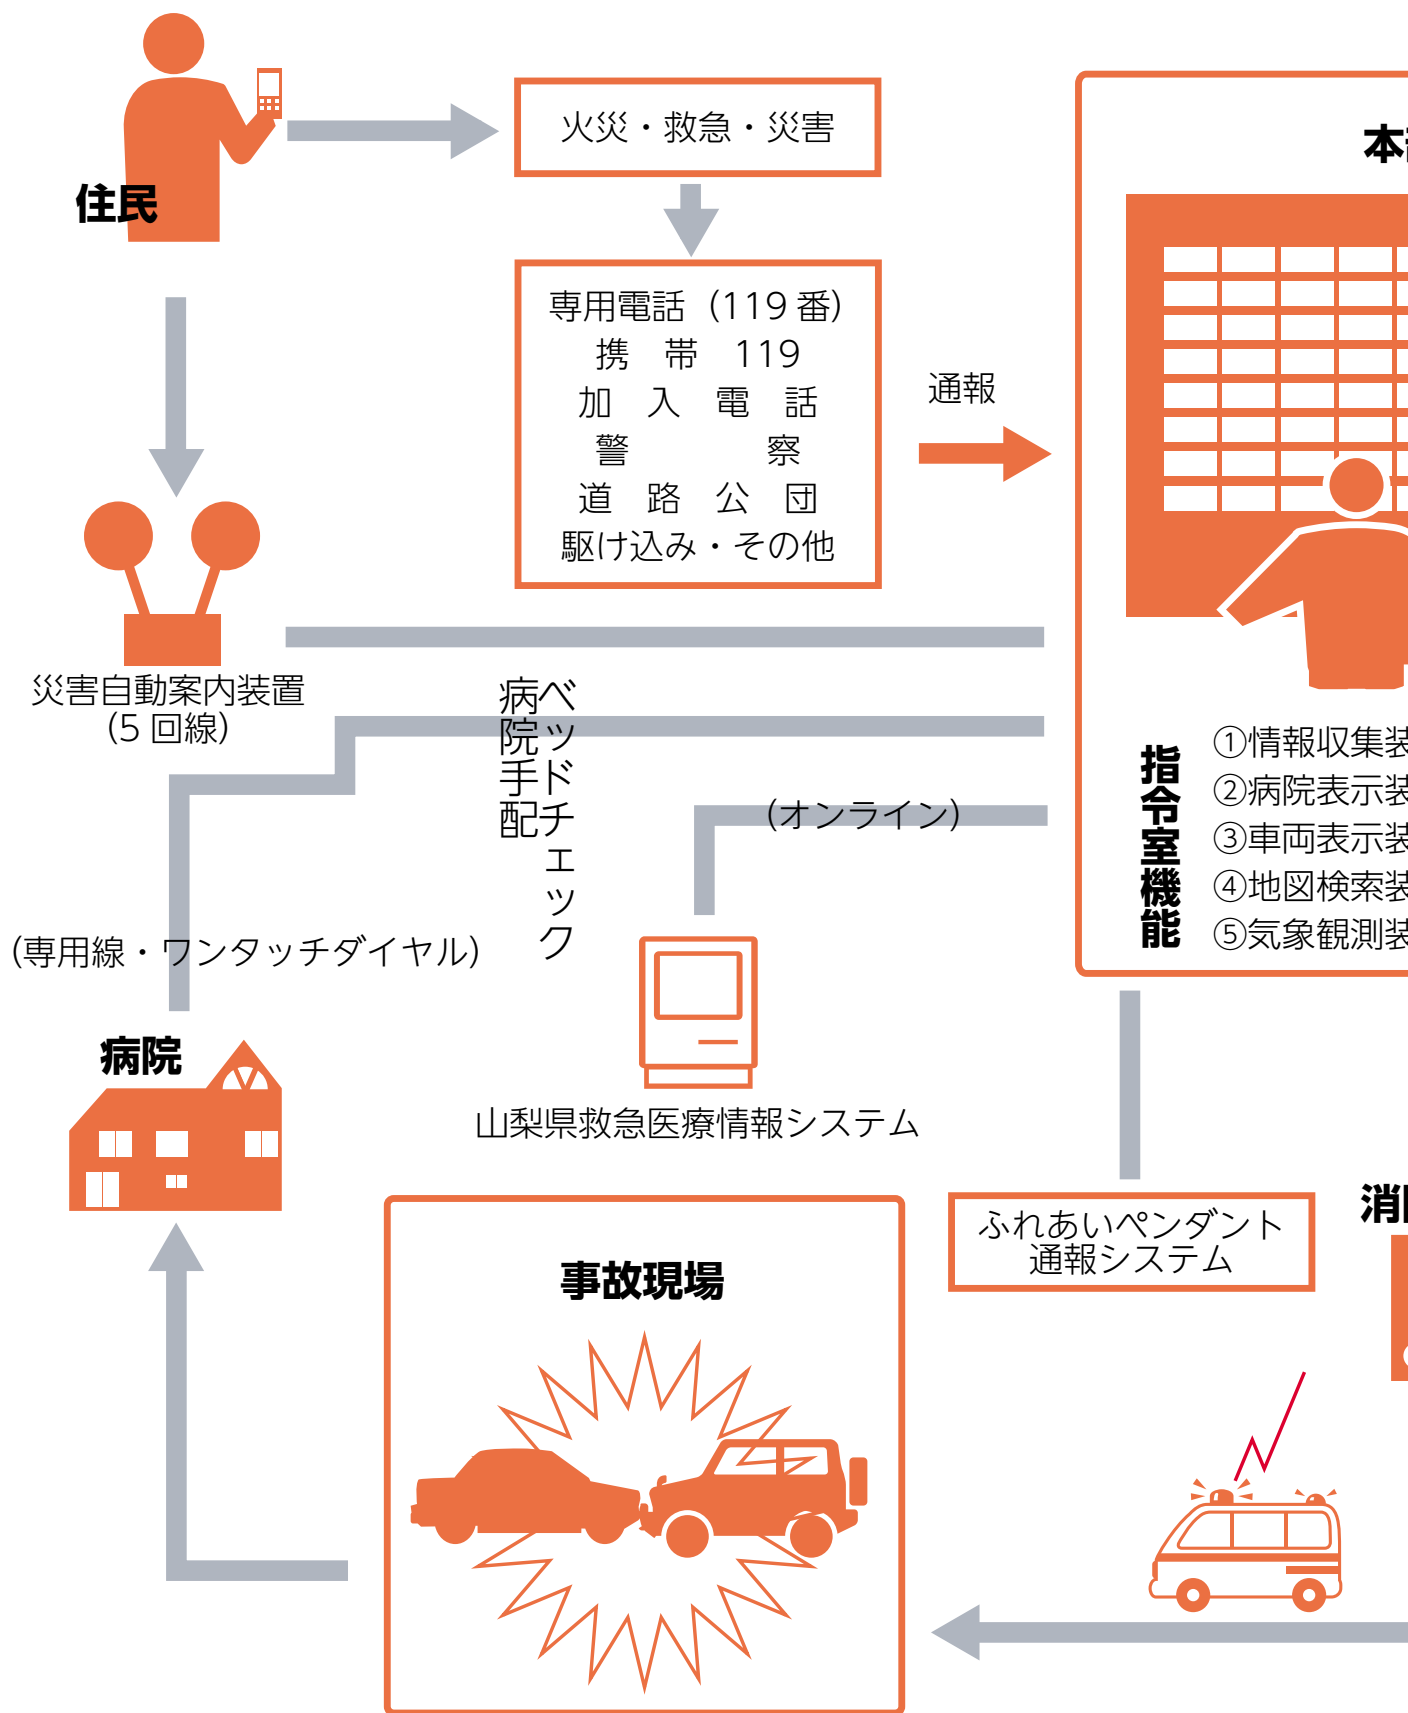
住民

火災・救急・災害

専用電話（119 番）
携　帯　119
加　入　電　話
警　　　　察
道　路　公　団
駆け込み・その他

通報

本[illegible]

災害自動案内装置
（5 回線）

病院手配

ベッドチェック

（オンライン）

指令室機能

①情報収集装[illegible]
②病院表示装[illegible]
③車両表示装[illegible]
④地図検索装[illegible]
⑤気象観測装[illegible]

（専用線・ワンタッチダイヤル）

病院

山梨県救急医療情報システム

事故現場

ふれあいペンダント
通報システム

消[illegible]